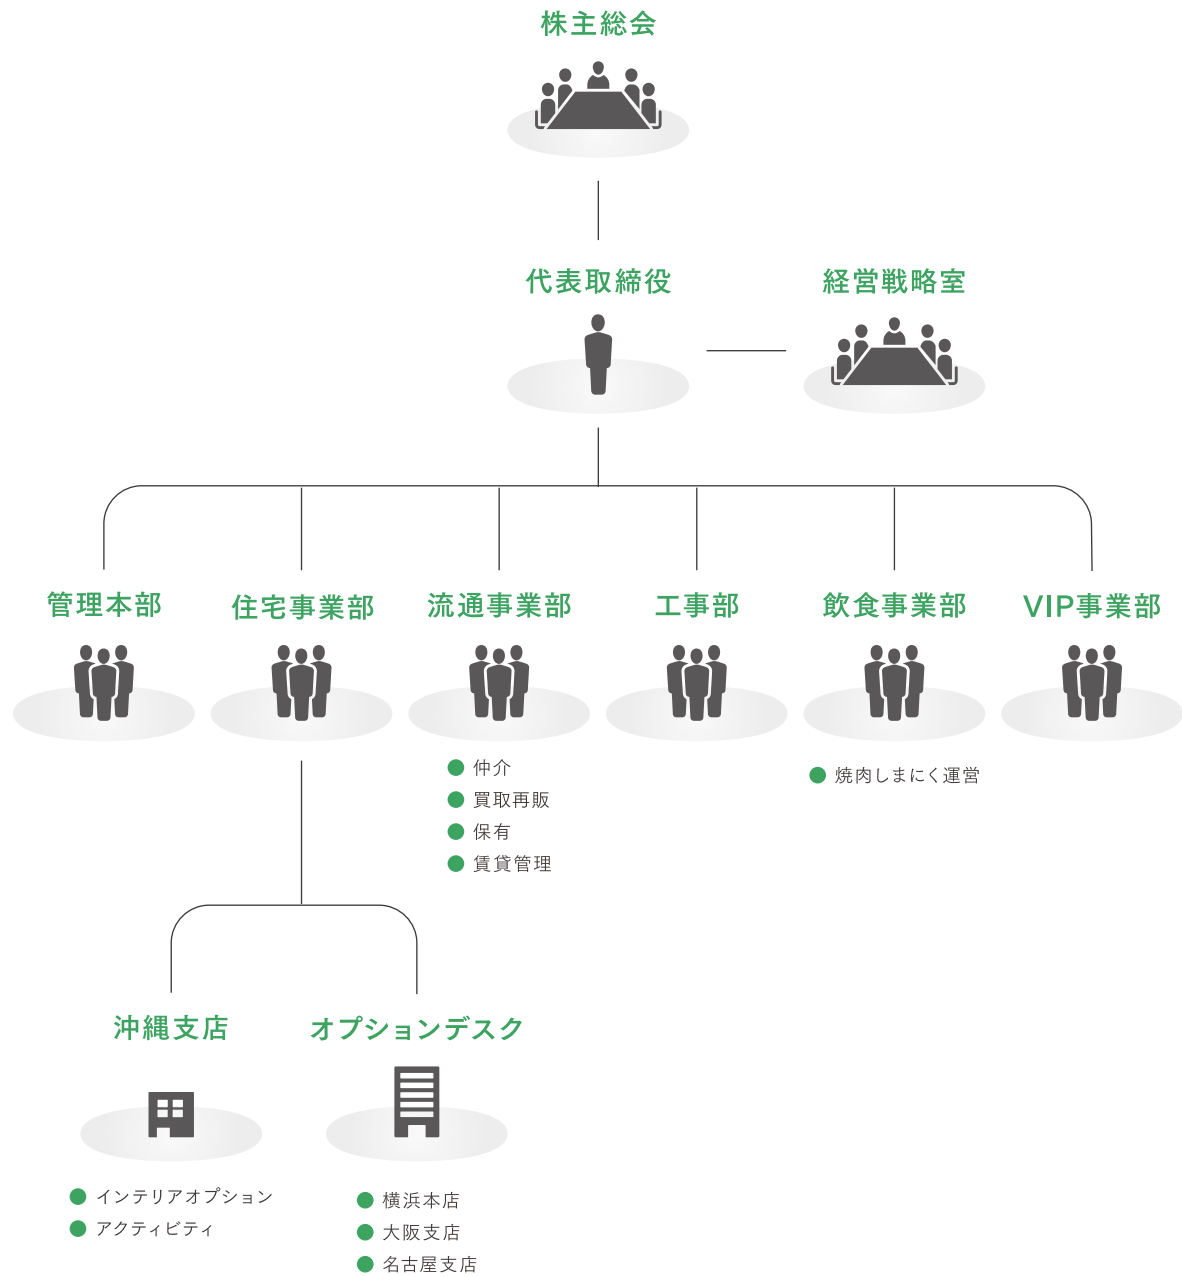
株主総会

代表取締役

経営戦略室

管理本部

住宅事業部

流通事業部

工事部

飲食事業部

VIP事業部

仲介
買取再販
保有
賃貸管理

焼肉しまにく運営

沖縄支店

オプションデスク

インテリアオプション
アクティビティ

横浜本店
大阪支店
名古屋支店